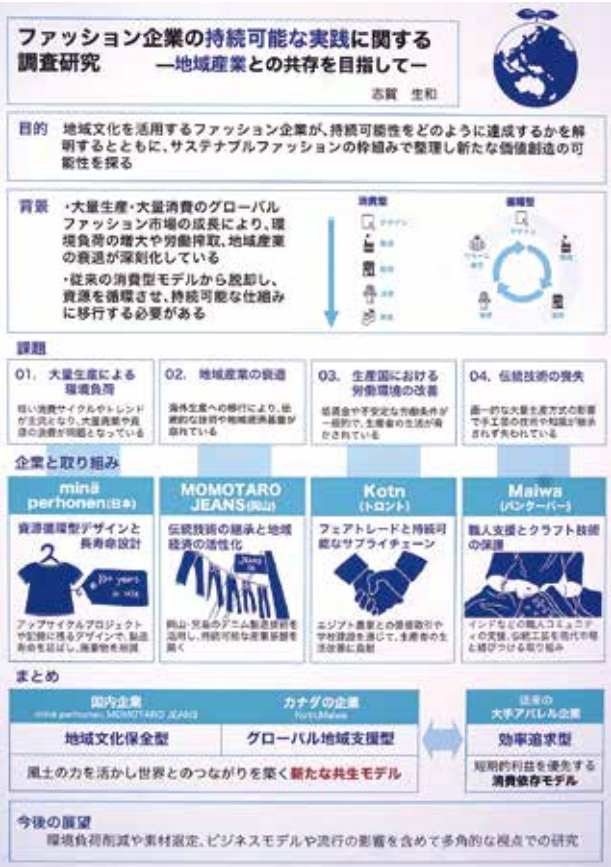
ファッション企業の持続可能な実践に関する調査研究 —地域産業との共存を目指して—

志賀 生和

目的 地域文化を活用するファッション企業が、持続可能性をどのように達成するかを解明するとともに、サステナブルファッションの枠組みで整理し新たな価値創造の可能性を探る

背景 ・大量生産・大量消費のグローバルファッション市場の成長により、環境負荷の増大や労働搾取、地域産業の衰退が深刻化している

・従来の消費型モデルから脱却し、資源を循環させ、持続可能な仕組みに移行する必要がある

消費型
循環型

課題

01. 大量生産による環境負荷
短い消費サイクルやトレンドが主流となり、大量廃棄や資源の浪費が問題となっている

02. 地域産業の衰退
海外生産への移行により、伝統的な技術や地域経済基盤が崩れている

03. 生産国における労働環境の改善
低賃金や不安定な労働条件が一般的で、生産者の生活が脅かされている

04. 伝統技術の喪失
画一的な大量生産方式の影響で手工芸の技術や知識が継承されず失われている

企業と取り組み

minä perhonen(日本)
資源循環型デザインと長寿命設計
10+ years in use
アップサイクルプロジェクトや記憶に残るデザインで、製品寿命を延ばし、廃棄物を削減

MOMOTARO JEANS(岡山)
伝統技術の継承と地域経済の活性化
岡山・児島のデニム製造技術を活用し、持続可能な産業基盤を築く

Kotn(トロント)
フェアトレードと持続可能なサプライチェーン
エジプト農家との直接取引や学校建設を通じて、生産者の生活改善に貢献

Maiwa(バンクーバー)
職人支援とクラフト技術の保護
インドなどの職人コミュニティの支援、伝統工芸を現代の場と結びつける取り組み

まとめ

国内企業
minä perhonen, MOMOTARO JEANS
地域文化保全型

カナダの企業
Kotn, Maiwa
グローバル地域支援型

風土の力を活かし世界とのつながりを築く新たな共生モデル

従来の大手アパレル企業
効率追求型
短期的利益を優先する消費依存モデル

今後の展望
環境負荷削減や素材選定、ビジネスモデルや流行の影響を含めて多角的な視点での研究